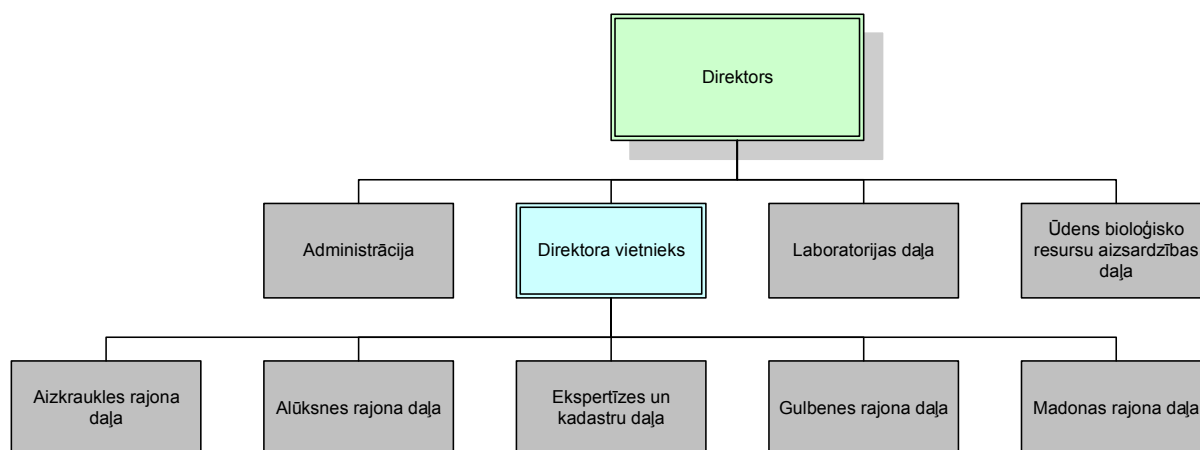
Direktors

Administrācija

Direktora vietnieks

Laboratorijas daļa

Ūdens bioloģisko resursu aizsardzības daļa

Aizkraukles rajona daļa

Alūksnes rajona daļa

Ekspertīzes un kadastru daļa

Gulbenes rajona daļa

Madonas rajona daļa